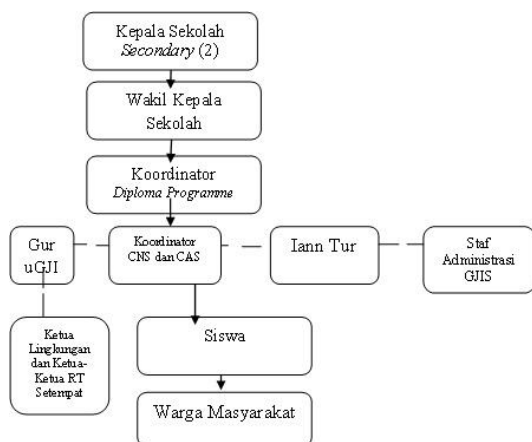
Kepala Sekolah
*Secondary* (2)

Wakil Kepala Sekolah

Koordinator
*Diploma Programme*

Gur uGJI

Koordinator CNS dan CAS

Iann Tur

Staf Administrasi GJIS

Ketua Lingkungan dan Ketua-Ketua RT Setempat

Siswa

Warga Masyarakat